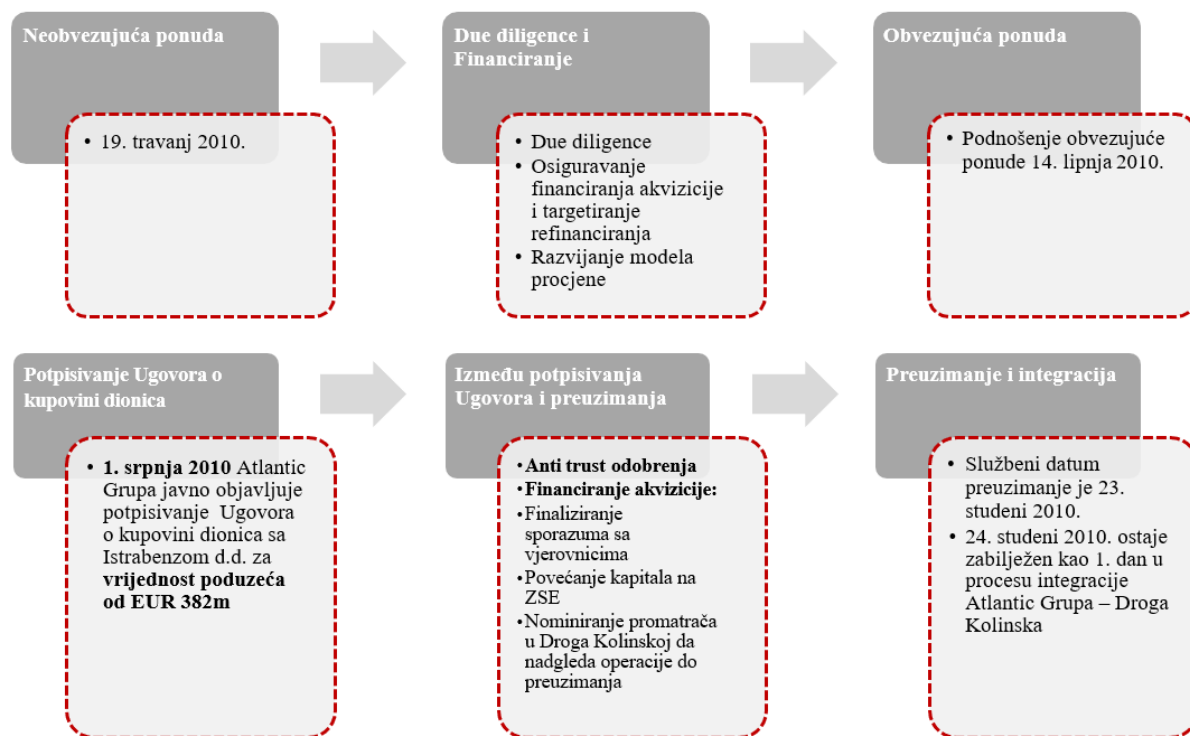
Neobvezujuća ponuda

• 19. travanj 2010.

Due diligence i Financiranje

• Due diligence
• Osiguravanje financiranja akvizicije i targetiranje refinanciranja
• Razvijanje modela procjene

Obvezujuća ponuda

• Podnošenje obvezujuće ponude 14. lipnja 2010.

Potpisivanje Ugovora o kupovini dionica

• **1. srpnja 2010** Atlantic Grupa javno objavljuje potpisivanje Ugovora o kupovini dionica sa Istrabenzom d.d. za **vrijednost poduzeća od EUR 382m**

Između potpisivanja Ugovora i preuzimanja

• **Anti trust odobrenja**
• **Financiranje akvizicije:**
• Finaliziranje sporazuma sa vjerovnicima
• Povećanje kapitala na ZSE
• Nominiranje promatrača u Droga Kolinskoj da nadgleda operacije do preuzimanja

Preuzimanje i integracija

• Službeni datum preuzimanje je 23. studeni 2010.
• 24. studeni 2010. ostaje zabilježen kao 1. dan u procesu integracije Atlantic Grupa – Droga Kolinska